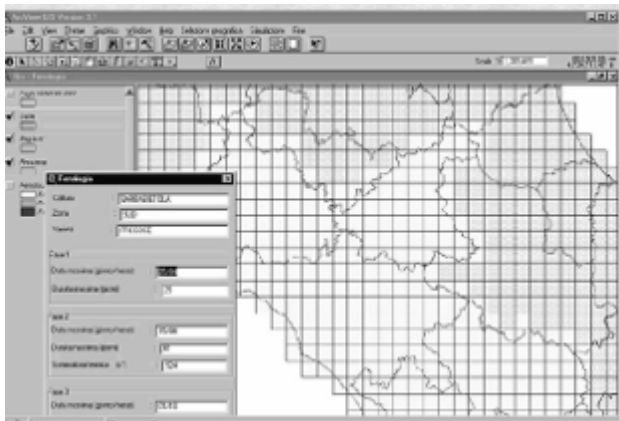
ArcView GIS Version 3.1
File Edit View Theme Graphics Window Help Selezioni geografiche Simulazione Filtri
Scale 1: 
View - Fenologia
Fasi
Limiti
Regioni
Province
Fenologia
Codice: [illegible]
Zona: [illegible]
Varietà: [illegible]
Fase 1
Data iniziale (giorno/mese): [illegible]
Durata iniziale (giorni): 15
Fase 2
Data iniziale (giorno/mese): 15.04
Durata iniziale (giorni): 10
Sommatoria termica: 124
Fase 3
Data iniziale (giorno/mese): 25.04